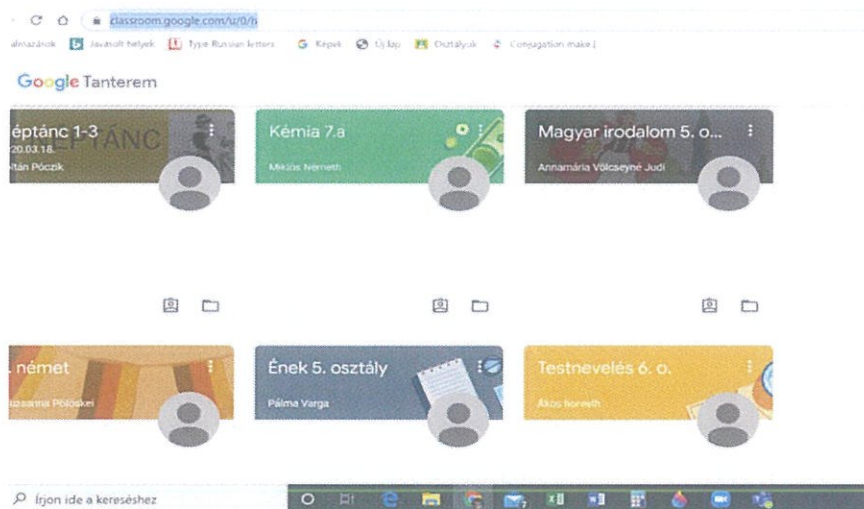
classroom.google.com/u/0/h

alkalmazások Javasolt helyek Type Russian letters Képek Új lap Osztályok Conjugation make |

Google Tanterem

éptánc 1-3
20.03.18.
tán Póczik

TÁNC

Kémia 7.a
Mikós Németh

Magyar irodalom 5. o...
Annamária Völcseyné Judi

német
Zsuzsanna Pölöskei

Ének 5. osztály
Pálma Varga

Testnevelés 6. o.
Ákos Horváth

Írjon ide a kereséshez